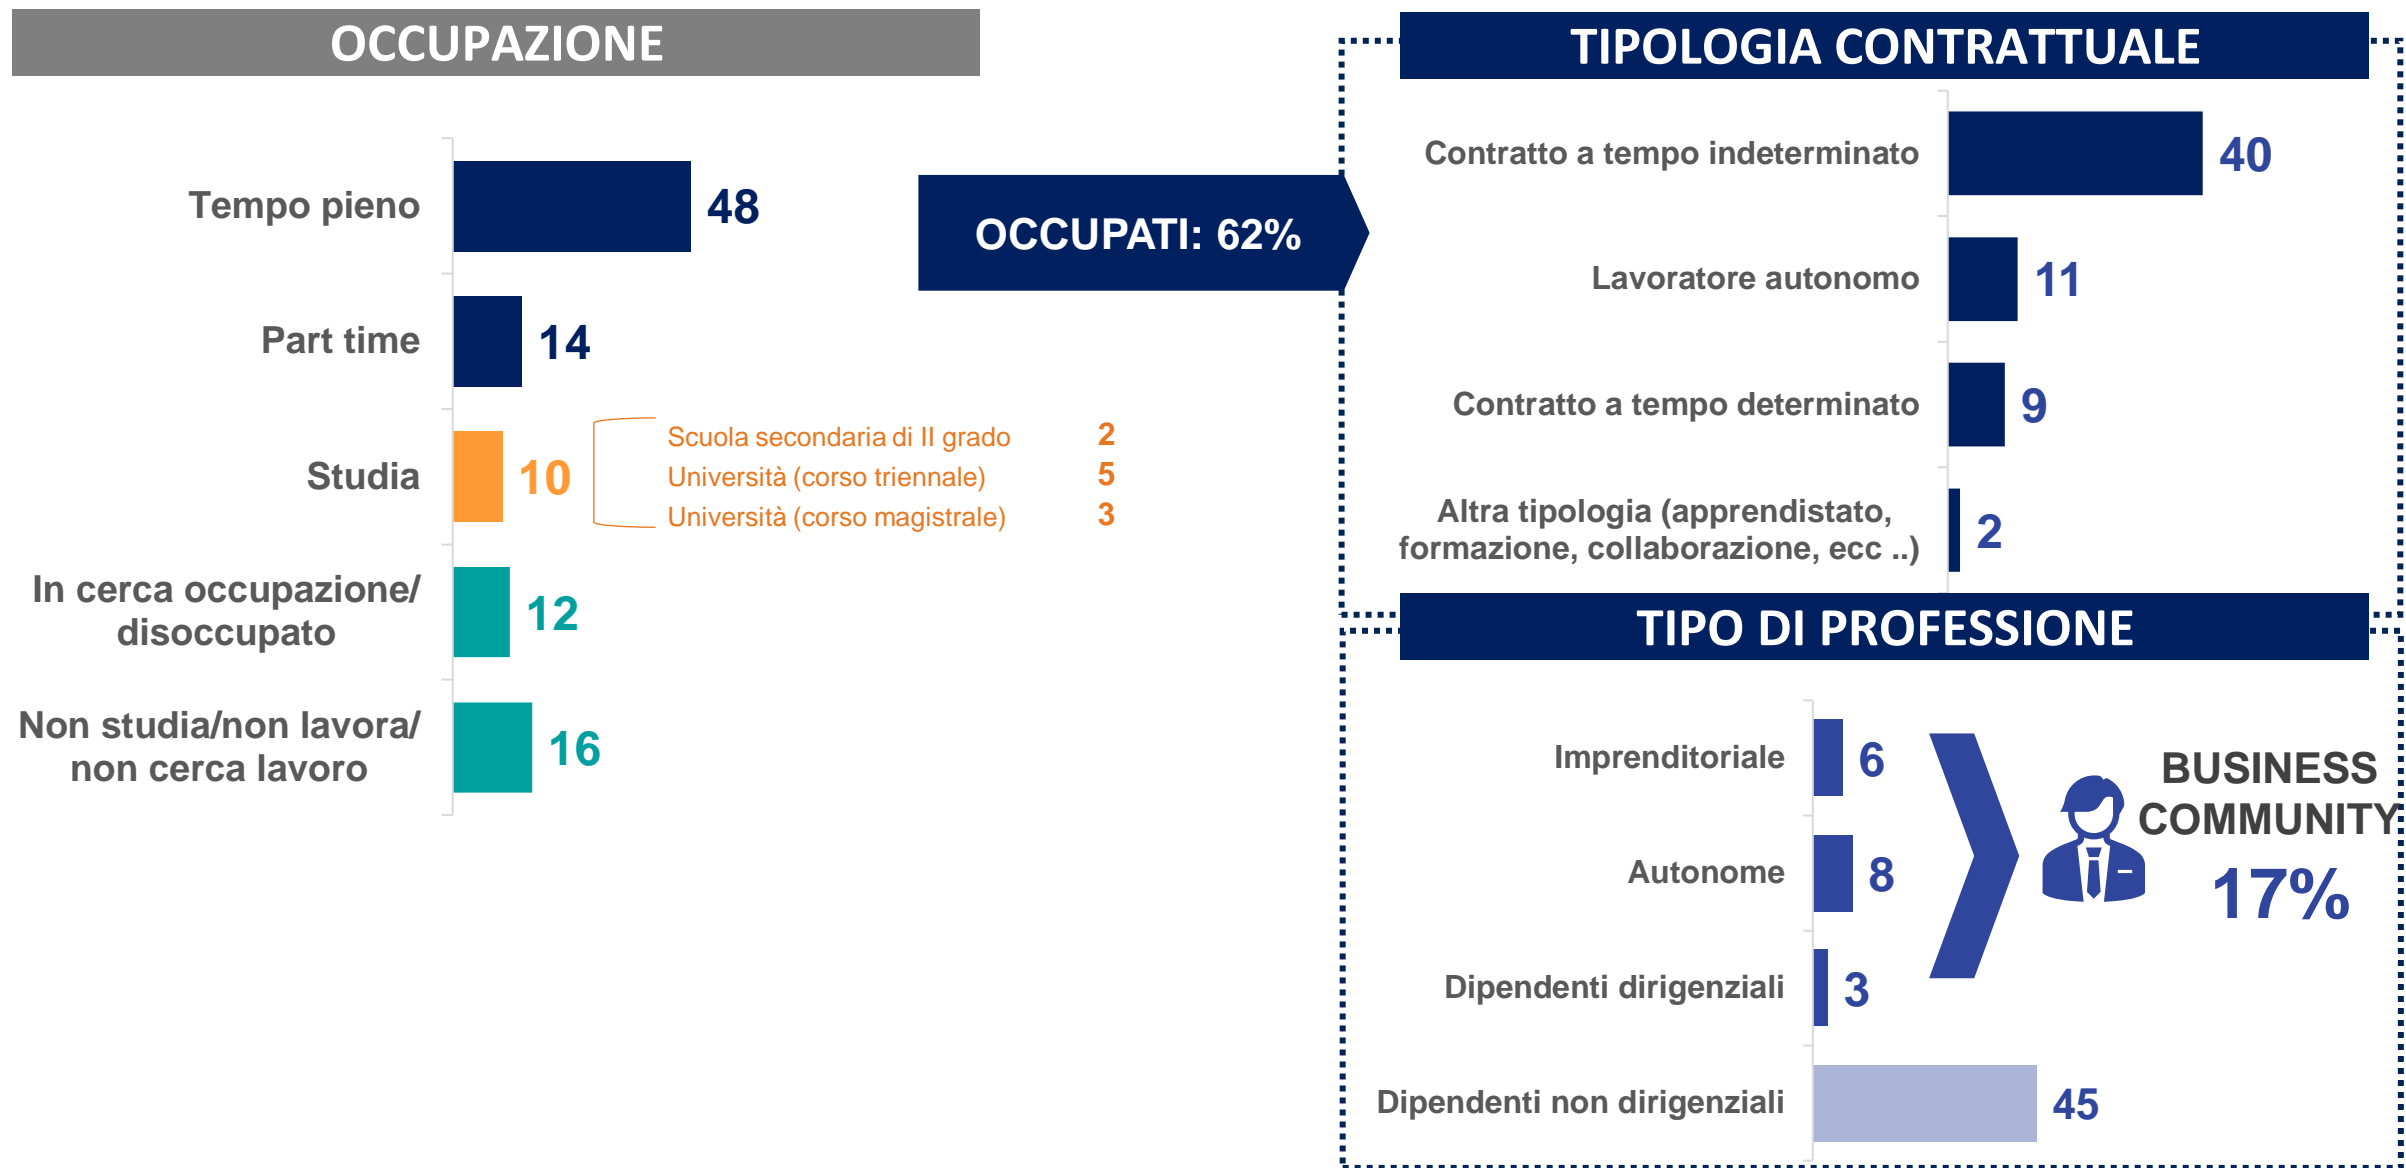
OCCUPAZIONE

Tempo pieno 48

Part time 14

Studia 10

Scuola secondaria di II grado 2
Università (corso triennale) 5
Università (corso magistrale) 3

In cerca occupazione/ disoccupato 12

Non studia/non lavora/ non cerca lavoro 16

OCCUPATI: 62%

TIPOLOGIA CONTRATTUALE

Contratto a tempo indeterminato 40

Lavoratore autonomo 11

Contratto a tempo determinato 9

Altra tipologia (apprendistato, formazione, collaborazione, ecc ..) 2

TIPO DI PROFESSIONE

Imprenditoriale 6

Autonome 8

Dipendenti dirigenziali 3

Dipendenti non dirigenziali 45

BUSINESS COMMUNITY 17%